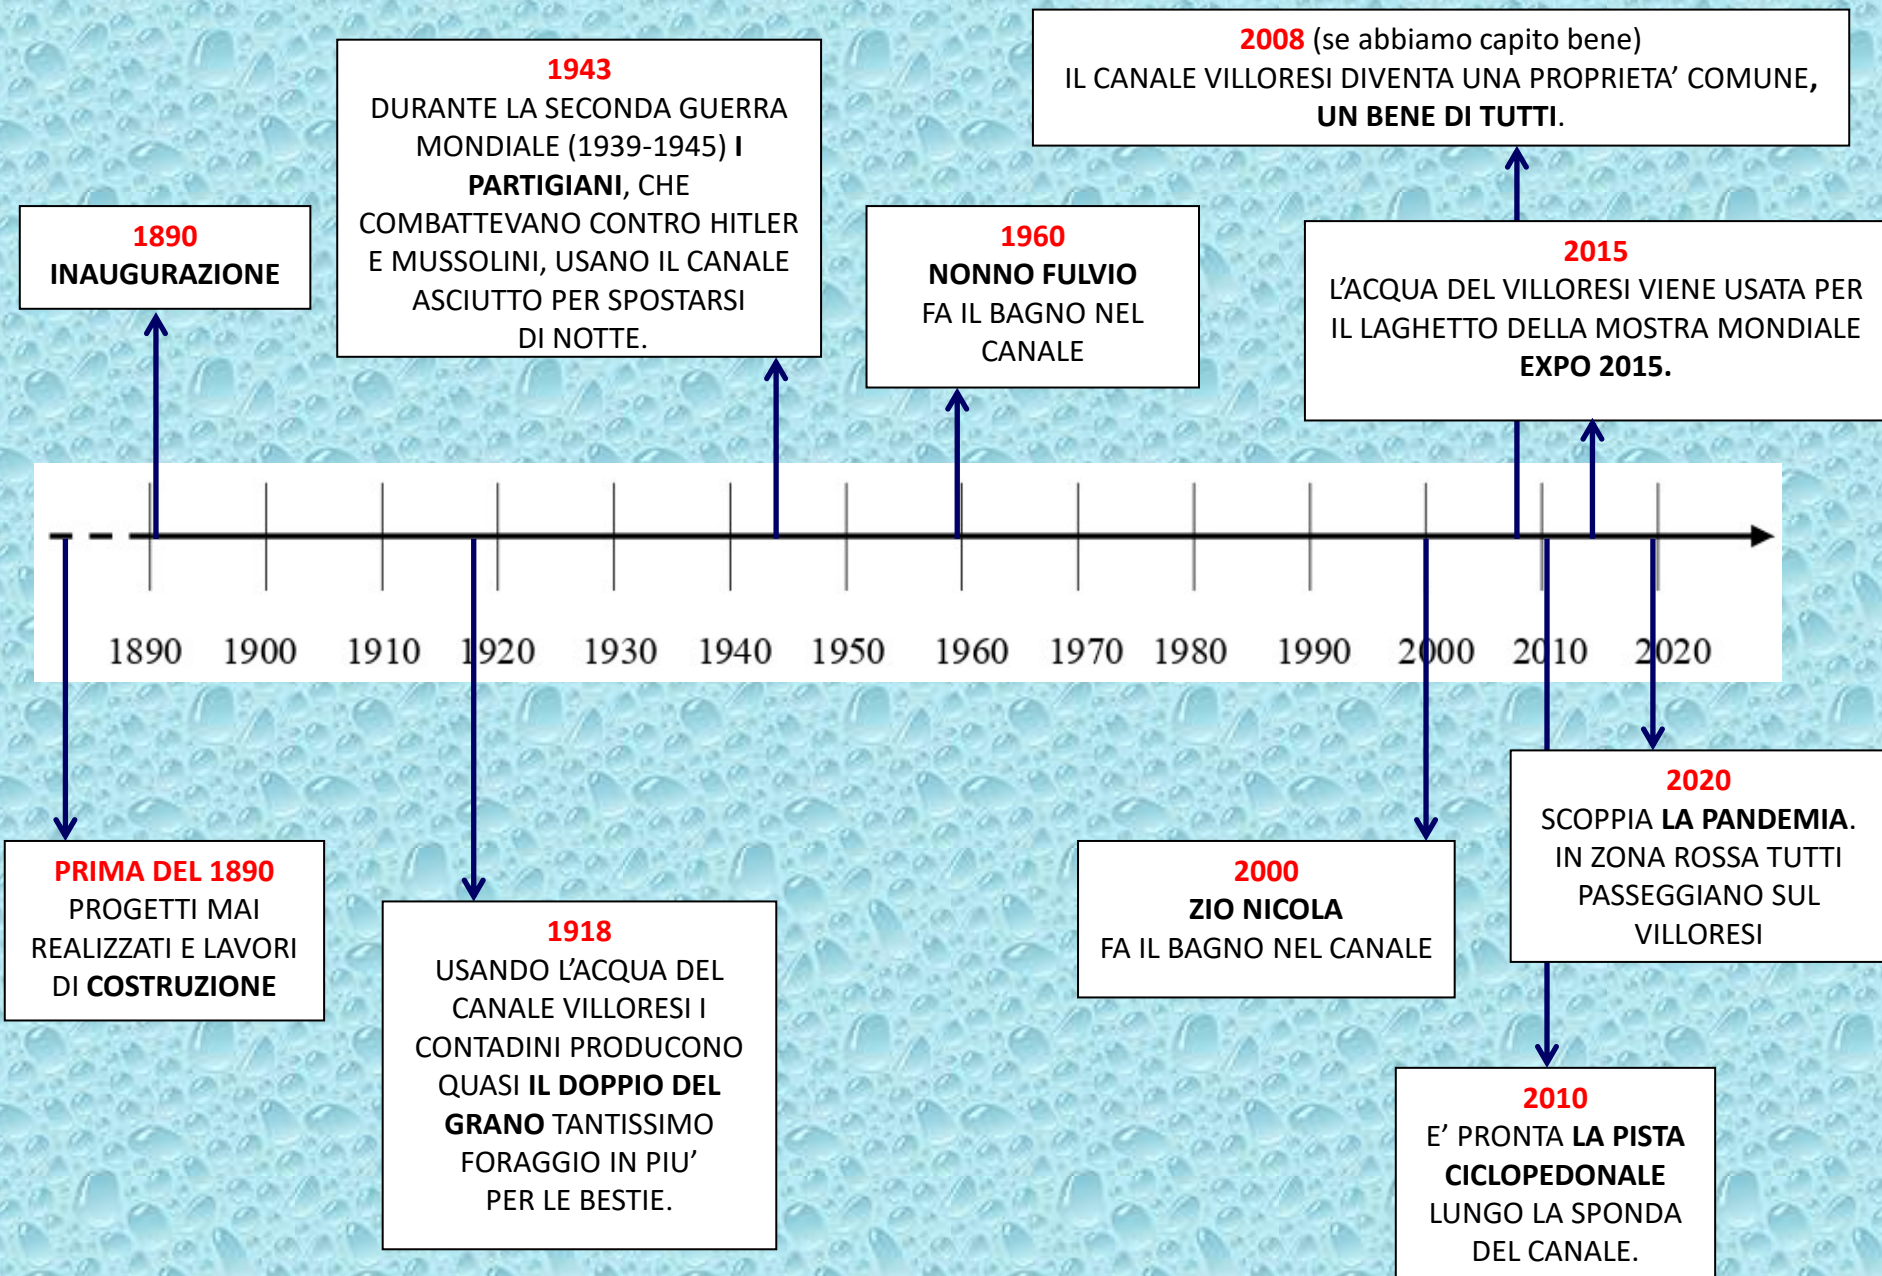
1890
INAUGURAZIONE

1943
DURANTE LA SECONDA GUERRA MONDIALE (1939-1945) I PARTIGIANI, CHE COMBATTEVANO CONTRO HITLER E MUSSOLINI, USANO IL CANALE ASCIUTTO PER SPOSTARSI DI NOTTE.

1960
NONNO FULVIO
FA IL BAGNO NEL CANALE

2008 (se abbiamo capito bene)
IL CANALE VILLORESI DIVENTA UNA PROPRIETA' COMUNE, UN BENE DI TUTTI.

2015
L'ACQUA DEL VILLORESI VIENE USATA PER IL LAGHETTO DELLA MOSTRA MONDIALE EXPO 2015.

1890 1900 1910 1920 1930 1940 1950 1960 1970 1980 1990 2000 2010 2020

PRIMA DEL 1890
PROGETTI MAI REALIZZATI E LAVORI DI COSTRUZIONE

1918
USANDO L'ACQUA DEL CANALE VILLORESI I CONTADINI PRODUCONO QUASI IL DOPPIO DEL GRANO TANTISSIMO FORAGGIO IN PIU' PER LE BESTIE.

2000
ZIO NICOLA
FA IL BAGNO NEL CANALE

2020
SCOPPIA LA PANDEMIA. IN ZONA ROSSA TUTTI PASSEGGIANO SUL VILLORESI

2010
E' PRONTA LA PISTA CICLOPEDONALE LUNGO LA SPONDA DEL CANALE.